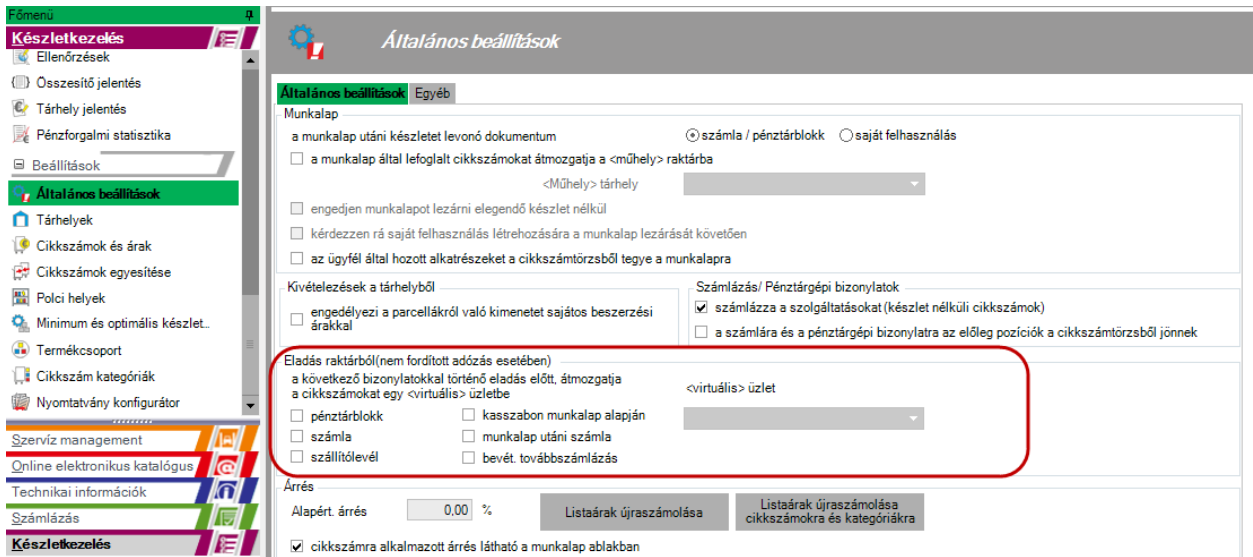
Főmenü

Készletkezelés

Ellenőrzések

Összesítő jelentés

Tárhely jelentés

Pénzforgalmi statisztika

Beállítások

Általános beállítások

Tárhelyek

Cikkszámok és árak

Cikkszámok egyesítése

Polci helyek

Minimum és optimális készlet..

Termékcsoport

Cikkszám kategóriák

Nyomtatvány konfigurátor

Szervíz management

Online elektronikus katalógus

Technikai információk

Számlázás

Készletkezelés

Általános beállítások

Általános beállítások | Egyéb

Munkalap

a munkalap utáni készletet levonó dokumentum

számla / pénztárblokk

saját felhasználás

a munkalap által lefoglalt cikkszámokat átmozgatja a <műhely> raktárba

<Műhely> tárhely

engedjen munkalapot lezárni elegendő készlet nélkül

kérdezzen rá saját felhasználás létrehozására a munkalap lezárását követően

az ügyfél által hozott alkatrészeket a cikkszámtörzsből tegye a munkalapra

Kivételezések a tárhelyből

engedélyezi a parcellákról való kimenetet sajátos beszerzési árakkal

Számlázás/ Pénztárgépi bizonylatok

számlázza a szolgáltatásokat (készlet nélküli cikkszámok)

a számlára és a pénztárgépi bizonylatra az előleg pozíciók a cikkszámtörzsből jönnek

Eladás raktárból(nem fordított adózás esetében)

a következő bizonylatokkal történő eladás előtt, átmozgatja a cikkszámokat egy <virtuális> üzletbe

<virtuális> üzlet

pénztárblokk

kasszabon munkalap alapján

számla

munkalap utáni számla

szállítólevél

bevét. továbbszámlázás

Árrés

Alapért. árrés

0,00

%

Listaárak újraszámolása

Listaárak újraszámolása cikkszámokra és kategóriákra

cikkszámra alkalmazott árrés látható a munkalap ablakban